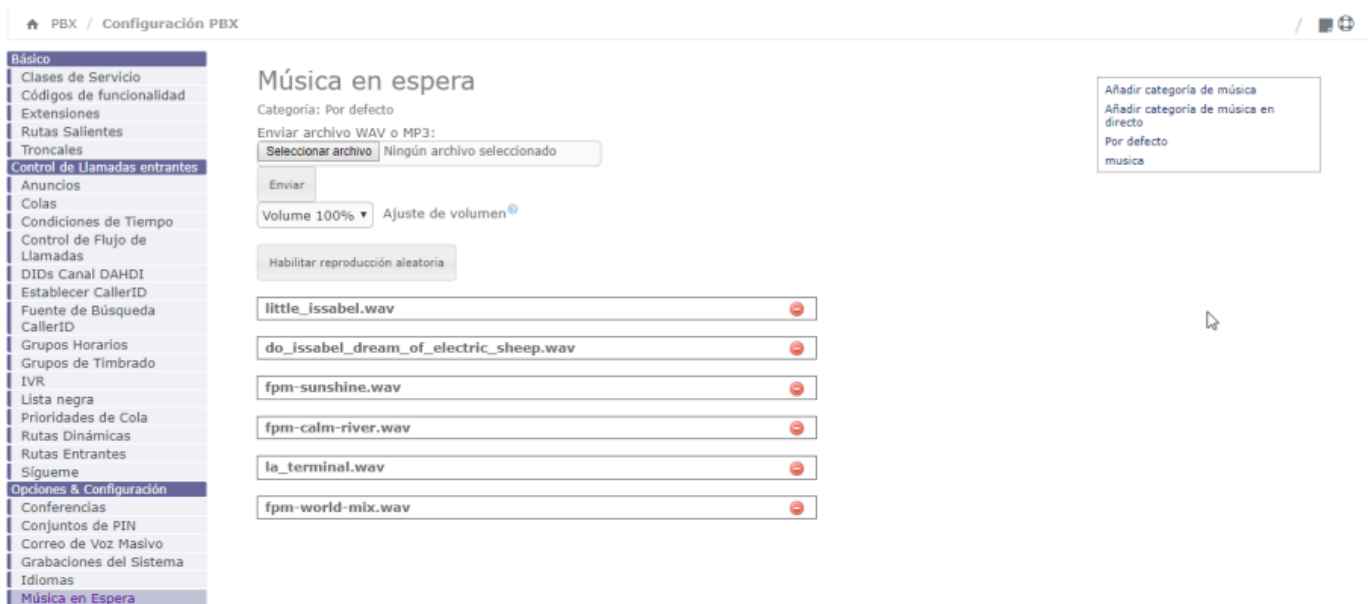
PBX / Configuración PBX

Básico
Clases de Servicio
Códigos de funcionalidad
Extensiones
Rutas Salientes
Troncales
Control de Llamadas entrantes
Anuncios
Colas
Condiciones de Tiempo
Control de Flujo de Llamadas
DIDs Canal DAHDI
Establecer CallerID
Fuente de Búsqueda CallerID
Grupos Horarios
Grupos de Timbrado
IVR
Lista negra
Prioridades de Cola
Rutas Dinámicas
Rutas Entrantes
Sígueme
Opciones & Configuración
Conferencias
Conjuntos de PIN
Correo de Voz Masivo
Grabaciones del Sistema
Idiomas
Música en Espera

Música en espera
Categoría: Por defecto
Enviar archivo WAV o MP3:
Seleccionar archivo Ningún archivo seleccionado
Enviar
Volume 100% Ajuste de volumen
Habilitar reproducción aleatoria

little_issabel.wav
do_issabel_dream_of_electric_sheep.wav
fpm-sunshine.wav
fpm-calm-river.wav
la_terminal.wav
fpm-world-mix.wav

Añadir categoría de música
Añadir categoria de música en directo
Por defecto
musica